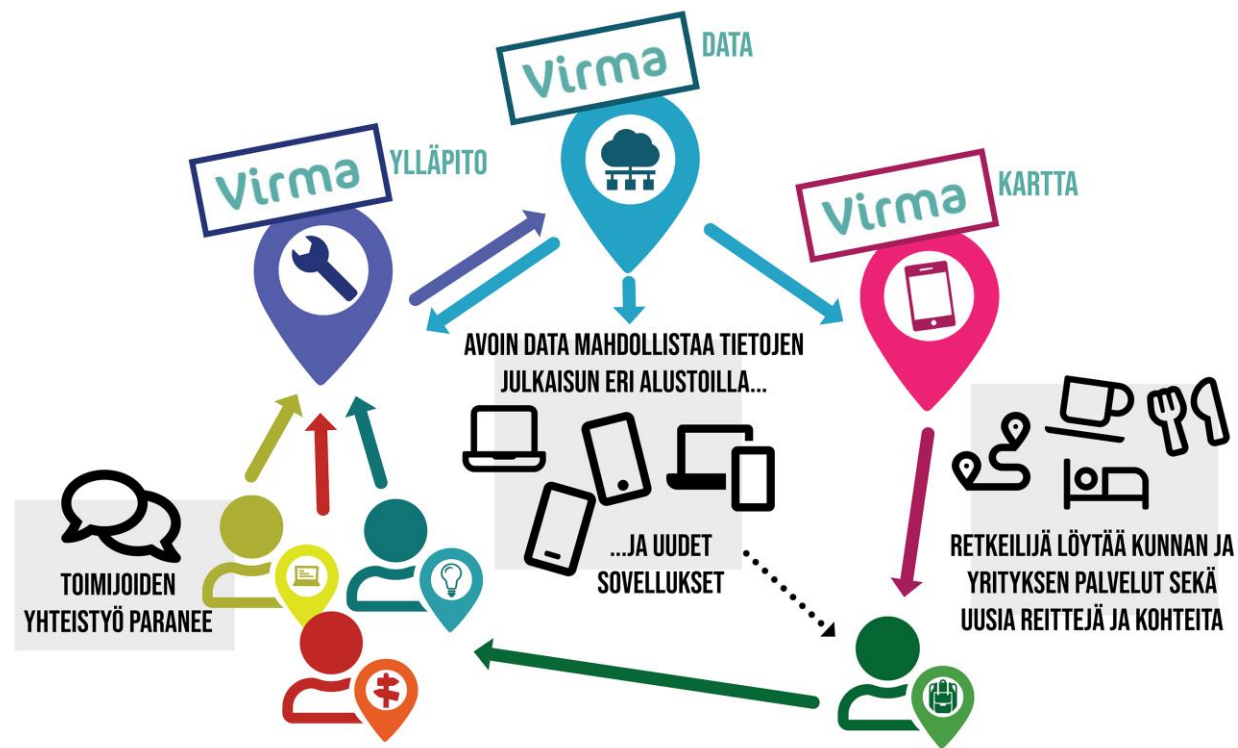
Virma DATA

Virma YLLÄPITO

Virma KARTTA

AVOIN DATA MAHDOLLISTAA TIETOJEN JULKAISUN ERI ALUSTOILLA...

...JA UUDET SOVELLUKSET

TOIMIJOIDEN YHTEISTYÖ PARANEE

RETKEILIJÄ LÖYTÄÄ KUNNAN JA YRITYKSEN PALVELUT SEKÄ UUSIA REITTEJÄ JA KOHTEITA